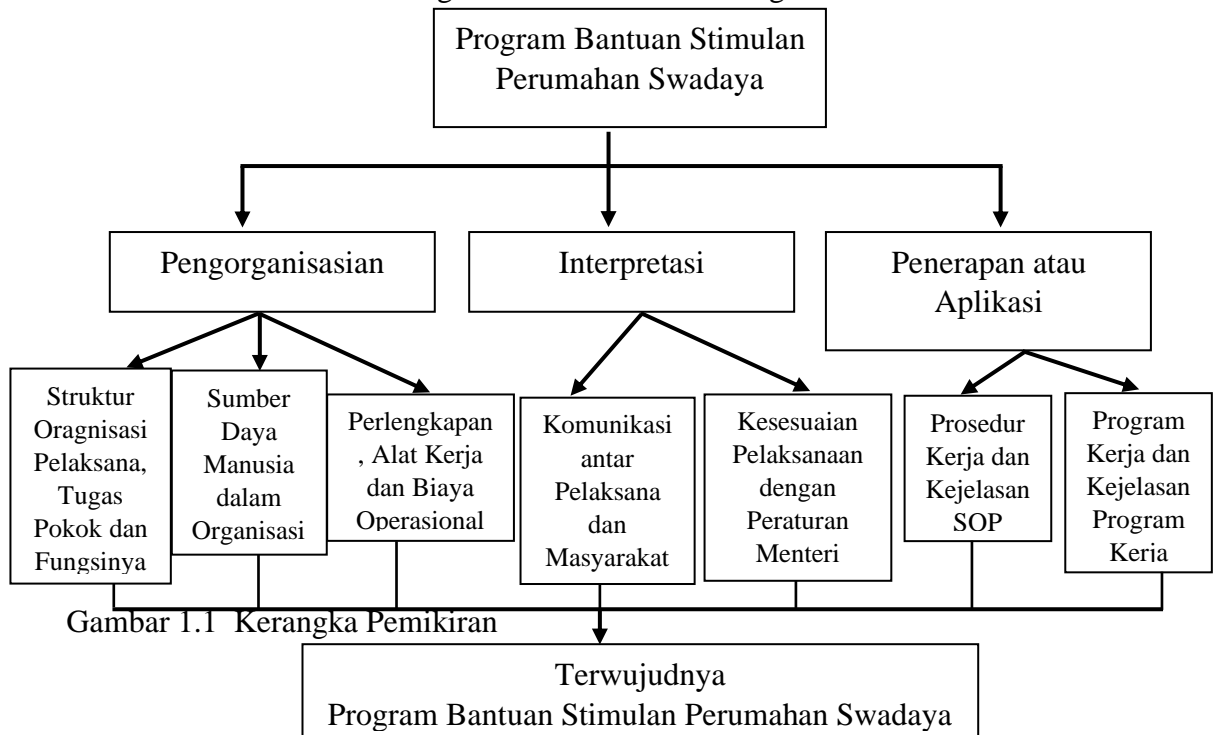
Program Bantuan Stimulan Perumahan Swadaya

Pengorganisasian

Interpretasi

Penerapan atau Aplikasi

Struktur Oragnisasi Pelaksana, Tugas Pokok dan Fungsinya

Sumber Daya Manusia dalam Organisasi

Perlengkapan, Alat Kerja dan Biaya Operasional

Komunikasi antar Pelaksana dan Masyarakat

Kesesuaian Pelaksanaan dengan Peraturan Menteri

Prosedur Kerja dan Kejelasan SOP

Program Kerja dan Kejelasan Program Keria

Gambar 1.1 Kerangka Pemikiran

Terwujudnya Program Bantuan Stimulan Perumahan Swadaya